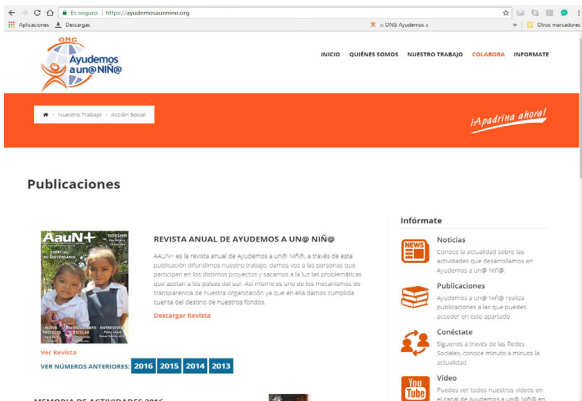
Es seguro | https://ayudemosaunnino.org

Aplicaciones Descargas

ONG Ayudemos a un@ NIÑ@

Otros marcadores

ONG
Ayudemos
a un@ NIÑ@

INICIO QUIÉNES SOMOS NUESTRO TRABAJO COLABORA INFÓRMATE

Nuestro Trabajo / Acción Social

¡Apadrina ahora!

Publicaciones

AauN+

REVISTA ANUAL DE AYUDEMOS A UN@ NIÑ@

AAUN+ es la revista anual de Ayudemos a un@ Niñ@, a través de esta publicación difundimos nuestro trabajo, damos voz a las personas que participan en los distintos proyectos y sacamos a la luz las problemáticas que azotan a los países del sur. Así mismo es uno de los mecanismos de transparencia de nuestra organización ya que en ella damos cumplida cuenta del destino de nuestros fondos.

Descargar Revista

Ver Revista

VER NÚMEROS ANTERIORES: 2016 2015 2014 2013

MEMORIA DE ACTIVIDADES 2016

Infórmate

Noticias
Conoce la actualidad sobre las actividades que desarrollamos en Ayudemos a un@ Niñ@.

Publicaciones
Ayudemos a un@ Niñ@ realiza publicaciones a las que puedes acceder en este apartado.

Conéctate
Síguenos a través de las Redes Sociales, conoce minuto a minuto la actualidad.

Video
Puedes ver todos nuestros videos en el canal de Ayudemos a un@ Niñ@ en